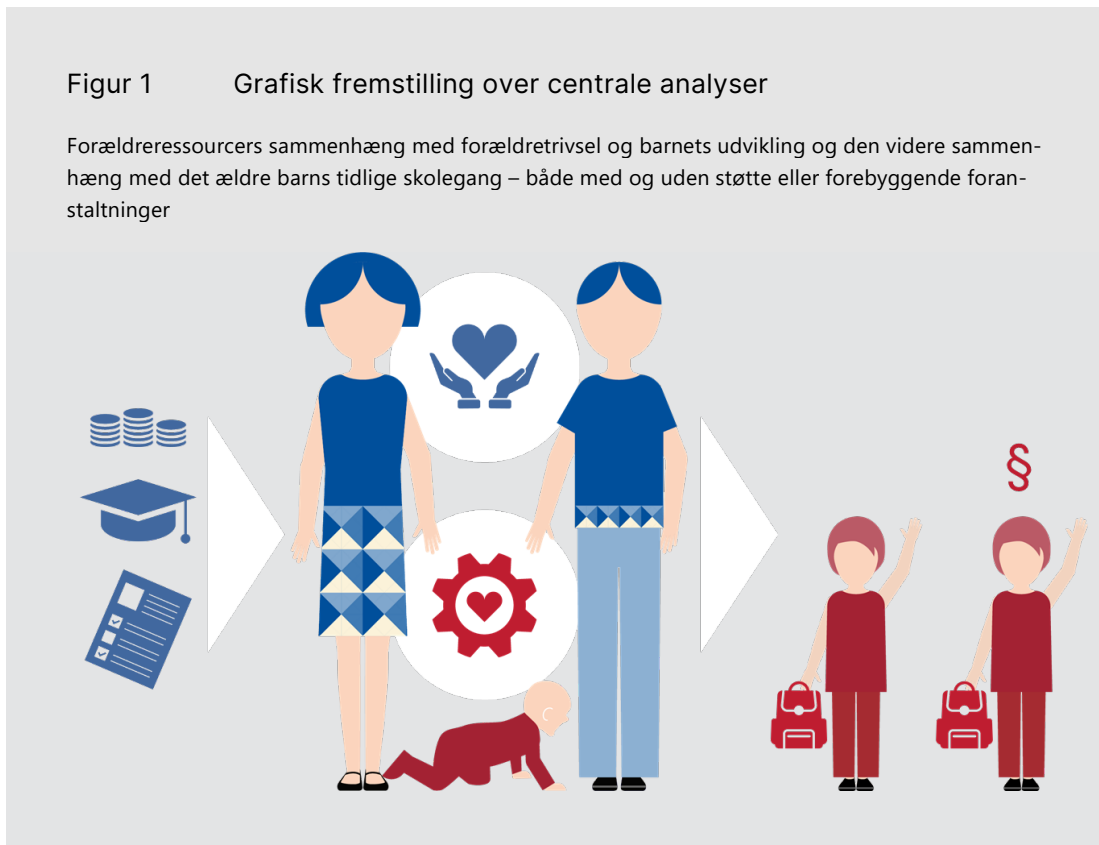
Figur 1 Grafisk fremstilling over centrale analyser

Forældreressourcers sammenhæng med forældretrivsel og barnets udvikling og den videre sammenhæng med det ældre barns tidlige skolegang – både med og uden støtte eller forebyggende foranstaltninger

§